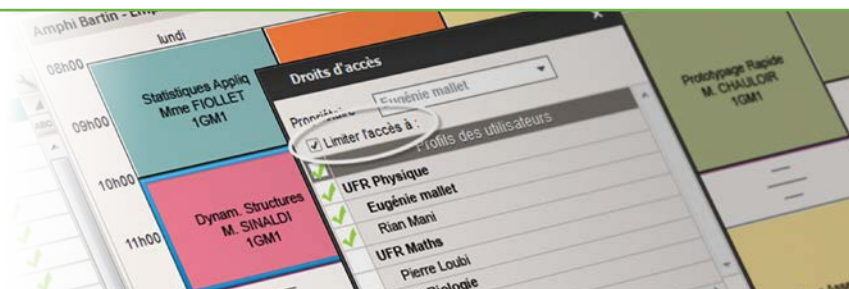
Amphi Bartin - Emp

lundi

08h00

09h00

10h00

11h00

Statistiques Appliq
Mme FIOLLET
1GM1

Dynam. Structures
M. SINALDI
1GM1

Droits d'accès

Propriétaire
Eugénie mallet

Limiter l'accès à :

Profils des utilisateurs

UFR Physique
Eugénie mallet
Rian Mani
UFR Maths
Pierre Loubi
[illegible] Biologie

Prototypage Rapide
M. CHAULOIR
1GM1